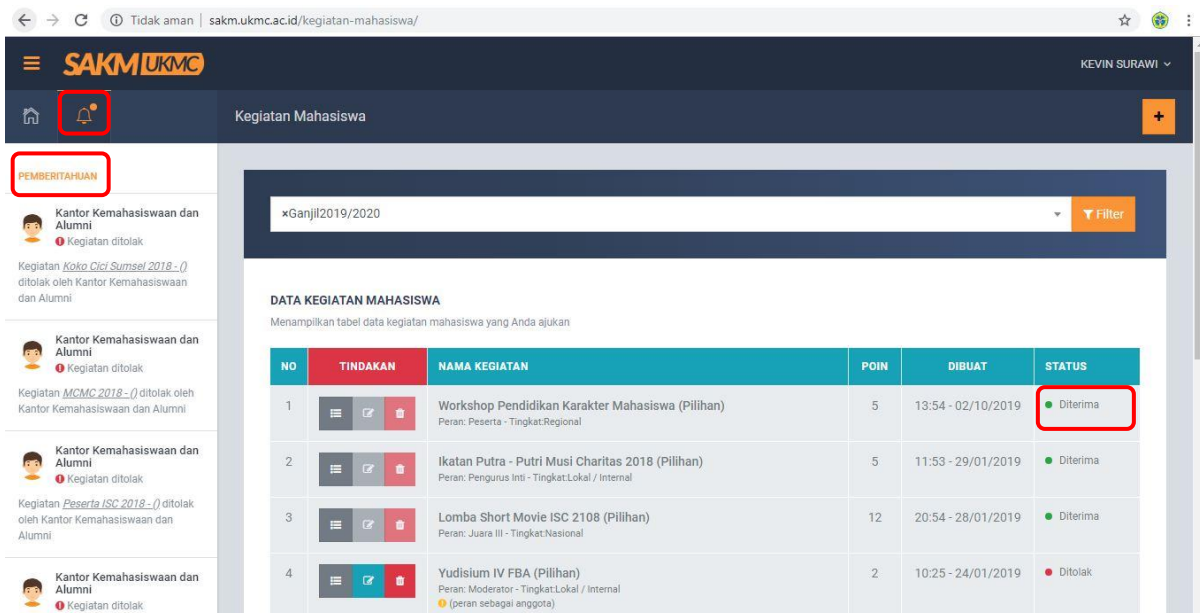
Tidak aman | sakm.ukmc.ac.id/kegiatan-mahasiswa/

SAKM UKMC

KEVIN SURAWI

Kegiatan Mahasiswa

+

PEMBERITAHUAN

Kantor Kemahasiswaan dan Alumni
Kegiatan ditolak

Kegiatan Koko Cici Sumsel 2018 - () ditolak oleh Kantor Kemahasiswaan dan Alumni

Kantor Kemahasiswaan dan Alumni
Kegiatan ditolak

Kegiatan MCMC 2018 - () ditolak oleh Kantor Kemahasiswaan dan Alumni

Kantor Kemahasiswaan dan Alumni
Kegiatan ditolak

Kegiatan Peserta ISC 2018 - () ditolak oleh Kantor Kemahasiswaan dan Alumni

Kantor Kemahasiswaan dan Alumni
Kegiatan ditolak

×Ganjil2019/2020

Filter

DATA KEGIATAN MAHASISWA

Menampilkan tabel data kegiatan mahasiswa yang Anda ajukan

| NO | TINDAKAN | NAMA KEGIATAN | POIN | DIBUAT | STATUS |
|---|---|---|---|---|---|
| 1 | | Workshop Pendidikan Karakter Mahasiswa (Pilihan) Peran: Peserta - Tingkat:Regional | 5 | 13:54 - 02/10/2019 | Diterima |
| 2 | | Ikatan Putra - Putri Musi Charitas 2018 (Pilihan) Peran: Pengurus Inti - Tingkat:Lokal / Internal | 5 | 11:53 - 29/01/2019 | Diterima |
| 3 | | Lomba Short Movie ISC 2108 (Pilihan) Peran: Juara III - Tingkat:Nasional | 12 | 20:54 - 28/01/2019 | Diterima |
| 4 | | Yudisium IV FBA (Pilihan) Peran: Moderator - Tingkat:Lokal / Internal (peran sebagai anggota) | 2 | 10:25 - 24/01/2019 | Ditolak |